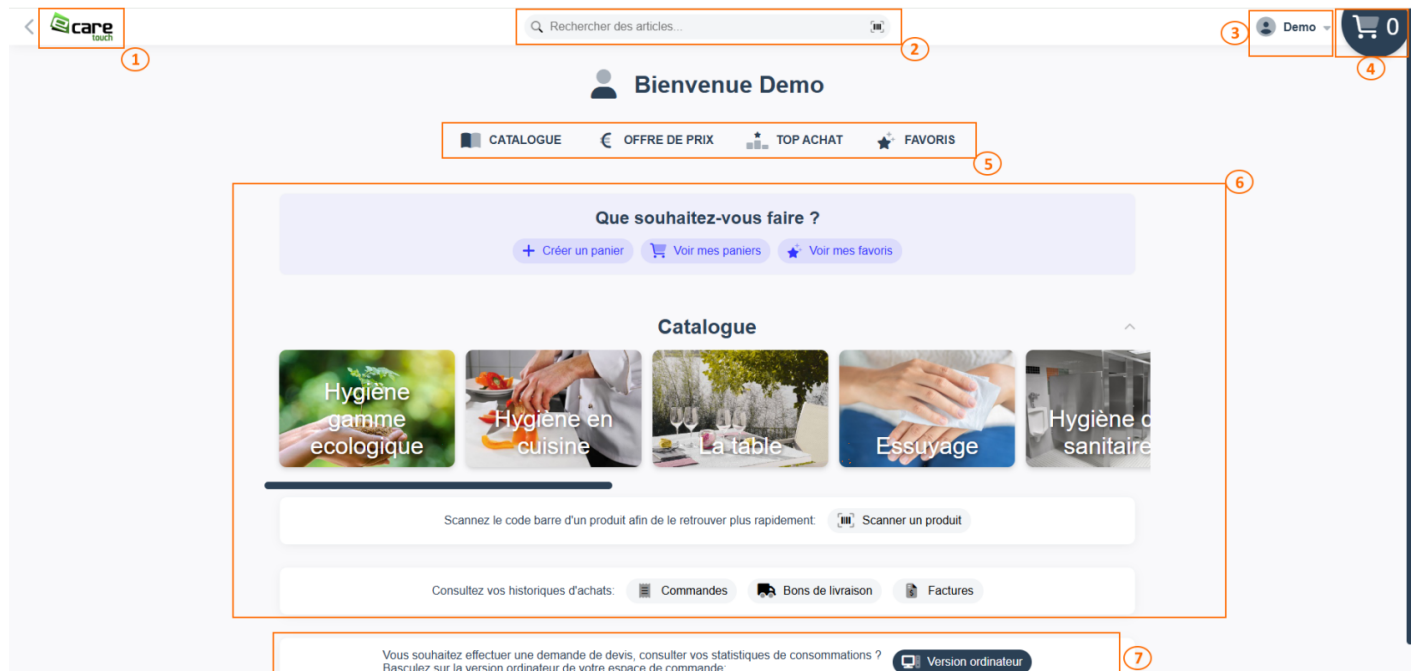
care touch
1
Rechercher des articles...
2
3
Demo
0
4
Bienvenue Demo
CATALOGUE
OFFRE DE PRIX
TOP ACHAT
FAVORIS
5
6
Que souhaitez-vous faire ?
Créer un panier
Voir mes paniers
Voir mes favoris
Catalogue
Hygiène gamme ecologique
Hygiène en cuisine
La table
Essuyage
Hygiène d sanitaire
Scannez le code barre d'un produit afin de le retrouver plus rapidement:
Scanner un produit
Consultez vos historiques d'achats:
Commandes
Bons de livraison
Factures
Vous souhaitez effectuer une demande de devis, consulter vos statistiques de consommations ? Basculez sur la version ordinateur de votre espace de commande:
Version ordinateur
7